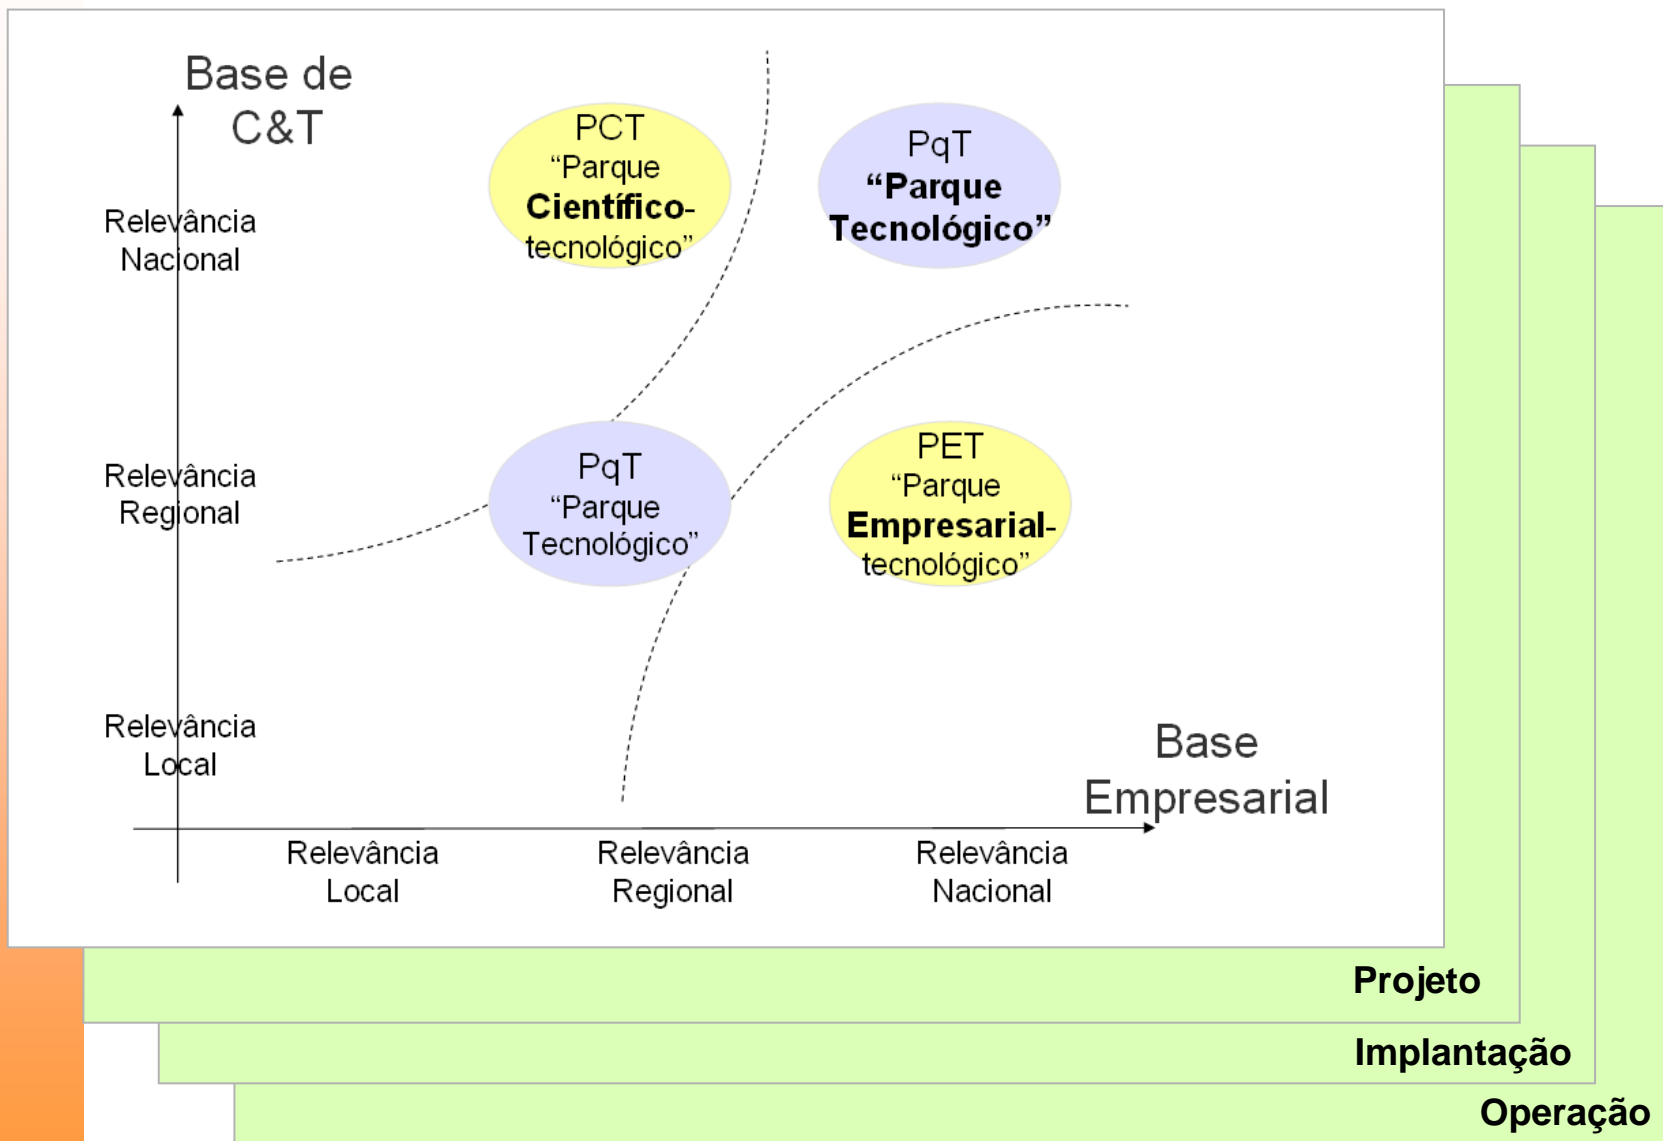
Base de C&T

Relevância Nacional

Relevância Regional

Relevância Local

PCT “Parque **Científico-** tecnológico”

PqT **“Parque Tecnológico”**

PqT “Parque Tecnológico”

PET “Parque **Empresarial-** tecnológico”

Base Empresarial

Relevância Local

Relevância Regional

Relevância Nacional

**Projeto**

**Implantação**

**Operação**